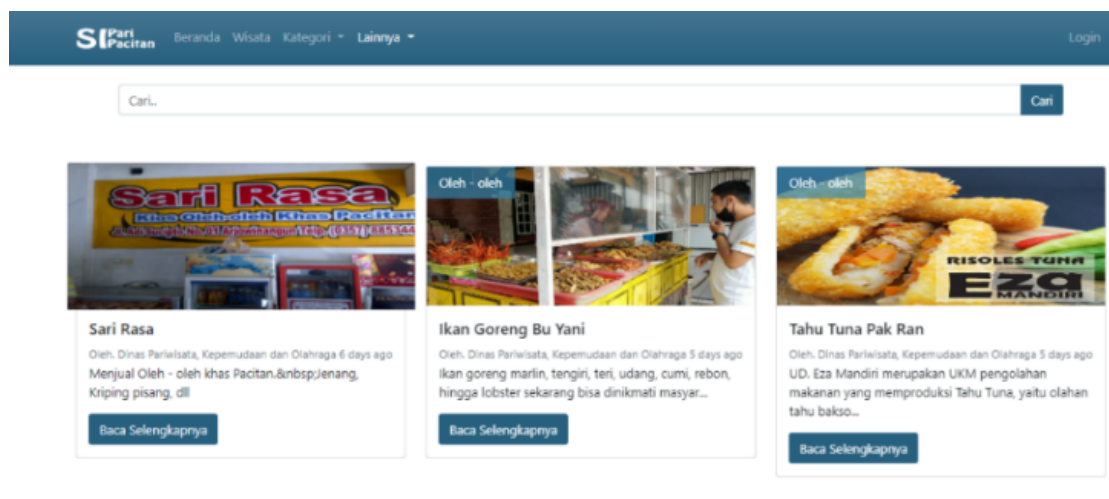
SI Pari Pacitan Beranda Wisata Kategori ▾ Lainnya ▾ Login

Cari..
Cari

Sari Rasa
Khas Oleh-oleh Khas Pacitan
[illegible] Telp. (0357) 885344

Sari Rasa
Oleh. Dinas Pariwisata, Kepemudaan dan Olahraga 6 days ago
Menjual Oleh - oleh khas Pacitan.&nbsp;Jenang, Kriping pisang, dll
Baca Selengkapnya

Oleh - oleh
Ikan Goreng Bu Yani
Oleh. Dinas Pariwisata, Kepemudaan dan Olahraga 5 days ago
Ikan goreng marlin, tengiri, teri, udang, cumi, rebon, hingga lobster sekarang bisa dinikmati masyar...
Baca Selengkapnya

Oleh - oleh
RISOLES TUNA
Eza
MANDIRI
Tahu Tuna Pak Ran
Oleh. Dinas Pariwisata, Kepemudaan dan Olahraga 5 days ago
UD. Eza Mandiri merupakan UKM pengolahan makanan yang memproduksi Tahu Tuna, yaitu olahan tahu bakso...
Baca Selengkapnya